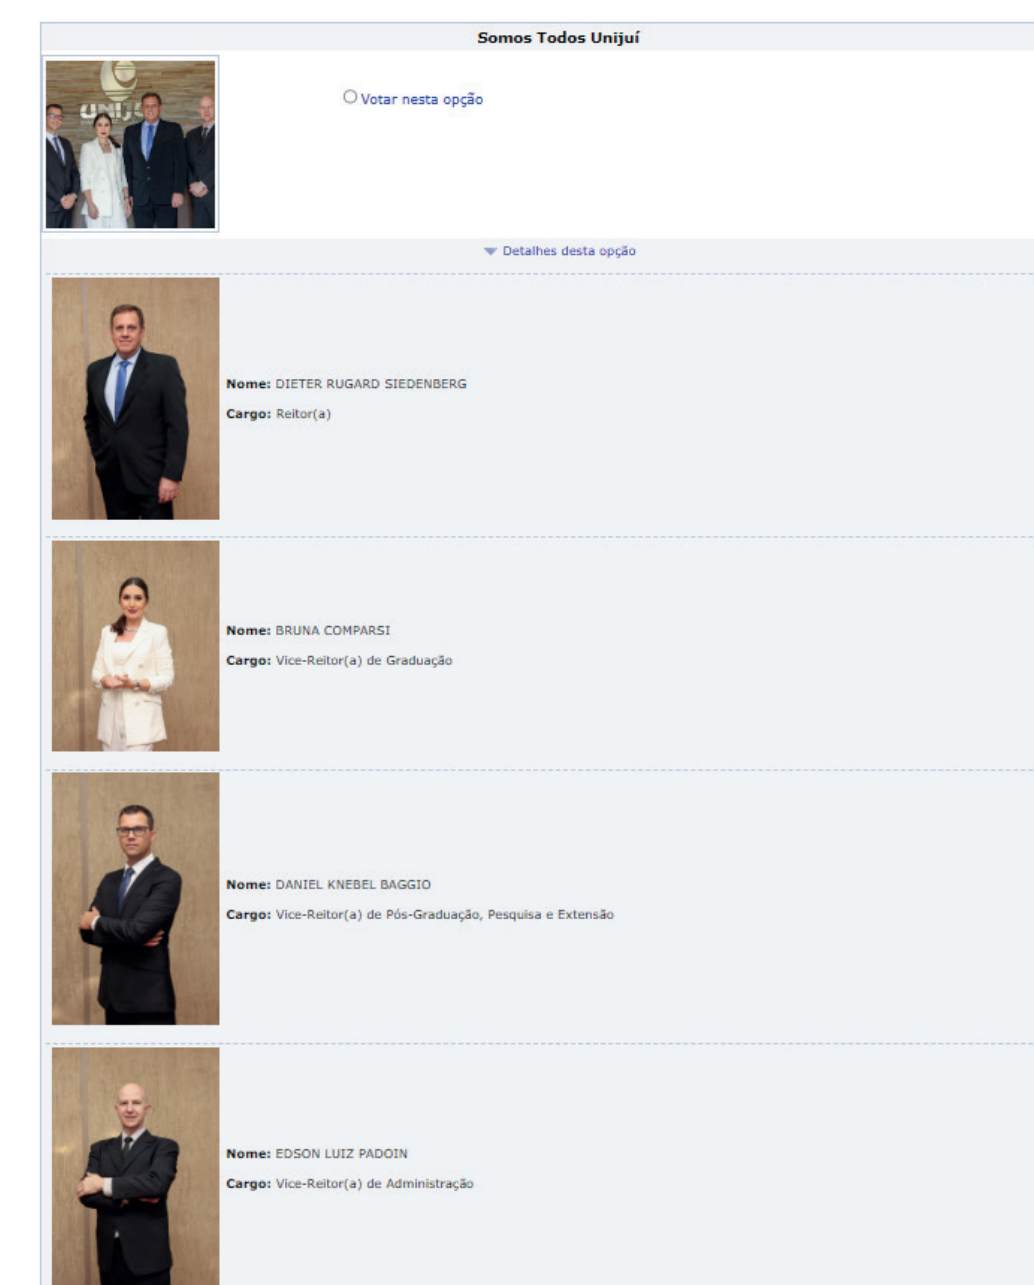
Somos Todos Unijuí

UNIJU

Votar nesta opção

Detalhes desta opção

**Nome:** DIETER RUGARD SIEDENBERG

**Cargo:** Reitor(a)

**Nome:** BRUNA COMPARSI

**Cargo:** Vice-Reitor(a) de Graduação

**Nome:** DANIEL KNEBEL BAGGIO

**Cargo:** Vice-Reitor(a) de Pós-Graduação, Pesquisa e Extensão

**Nome:** EDSON LUIZ PADOIN

**Cargo:** Vice-Reitor(a) de Administração